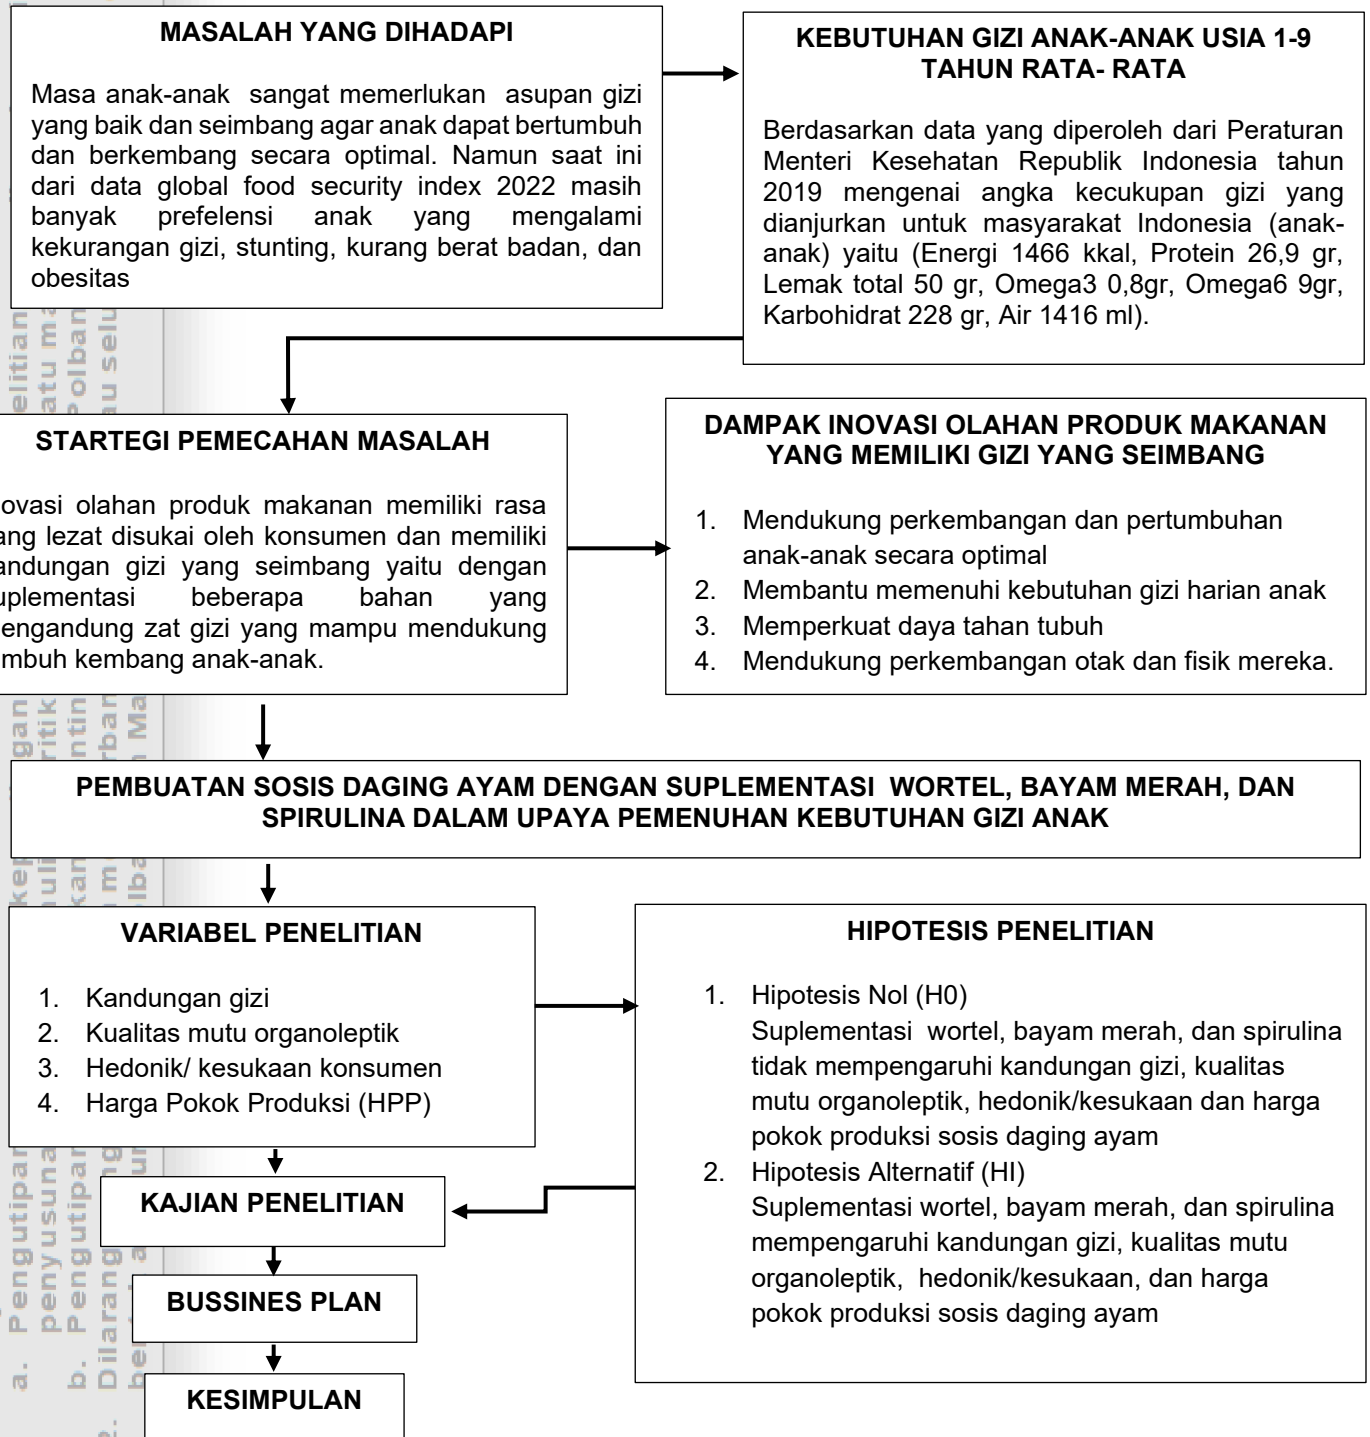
MASALAH YANG DIHADAPI

Masa anak-anak sangat memerlukan asupan gizi yang baik dan seimbang agar anak dapat bertumbuh dan berkembang secara optimal. Namun saat ini dari data global food security index 2022 masih banyak prefelensi anak yang mengalami kekurangan gizi, stunting, kurang berat badan, dan obesitas

KEBUTUHAN GIZI ANAK-ANAK USIA 1-9 TAHUN RATA- RATA

Berdasarkan data yang diperoleh dari Peraturan Menteri Kesehatan Republik Indonesia tahun 2019 mengenai angka kecukupan gizi yang dianjurkan untuk masyarakat Indonesia (anak-anak) yaitu (Energi 1466 kkal, Protein 26,9 gr, Lemak total 50 gr, Omega3 0,8gr, Omega6 9gr, Karbohidrat 228 gr, Air 1416 ml).

STARTEGI PEMECAHAN MASALAH

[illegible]ovasi olahan produk makanan memiliki rasa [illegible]ang lezat disukai oleh konsumen dan memiliki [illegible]andungan gizi yang seimbang yaitu dengan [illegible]uplementasi beberapa bahan yang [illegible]engandung zat gizi yang mampu mendukung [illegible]mbuh kembang anak-anak.

DAMPAK INOVASI OLAHAN PRODUK MAKANAN YANG MEMILIKI GIZI YANG SEIMBANG

1. Mendukung perkembangan dan pertumbuhan anak-anak secara optimal
2. Membantu memenuhi kebutuhan gizi harian anak
3. Memperkuat daya tahan tubuh
4. Mendukung perkembangan otak dan fisik mereka.

PEMBUATAN SOSIS DAGING AYAM DENGAN SUPLEMENTASI WORTEL, BAYAM MERAH, DAN SPIRULINA DALAM UPAYA PEMENUHAN KEBUTUHAN GIZI ANAK

VARIABEL PENELITIAN

1. Kandungan gizi
2. Kualitas mutu organoleptik
3. Hedonik/ kesukaan konsumen
4. Harga Pokok Produksi (HPP)

HIPOTESIS PENELITIAN

1. Hipotesis Nol (H0)
Suplementasi wortel, bayam merah, dan spirulina tidak mempengaruhi kandungan gizi, kualitas mutu organoleptik, hedonik/kesukaan dan harga pokok produksi sosis daging ayam
2. Hipotesis Alternatif (HI)
Suplementasi wortel, bayam merah, dan spirulina mempengaruhi kandungan gizi, kualitas mutu organoleptik, hedonik/kesukaan, dan harga pokok produksi sosis daging ayam

KAJIAN PENELITIAN

BUSSINES PLAN

KESIMPULAN